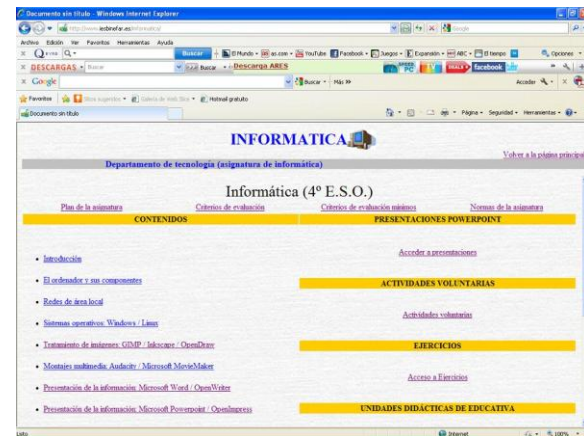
Documento sin título - Windows Internet Explorer

http://www.iesbinefar.es/informatica/

Archivo Edición Ver Favoritos Herramientas Ayuda

Buscar

El Mundo | as.com | YouTube | Facebook | Juegos | Expansión | ABC | El tiempo

Opciones

DESCARGAS | Buscar | Buscar | Descarga ARES

facebook

Google | Buscar | Más »

Acceder

Favoritos | Sitios sugeridos | Galería de Web Slice | Hotmail gratuito

Documento sin título

Página | Seguridad | Herramientas

INFORMATICA

Departamento de tecnología (asignatura de informática)

Volver a la página principal

Informática (4º E.S.O.)

Plan de la asignatura | Criterios de evaluación | Criterios de evaluación mínimos | Normas de la asignatura

| CONTENIDOS | PRESENTACIONES POWERPOINT |
|---|---|
| • Introducción | Acceder a presentaciones |
| • El ordenador y sus componentes | ACTIVIDADES VOLUNTARIAS |
| • Redes de área local | Actividades voluntarias |
| • Sistemas operativos: Windows / Linux | |
| • Tratamiento de imágenes: GIMP / Inkscape / OpenDraw | EJERCICIOS |
| • Montajes multimedia: Audacity / Microsoft MovieMaker | Acceso a Ejercicios |
| • Presentación de la información: Microsoft Word / OpenWriter | |
| • Presentación de la información: Microsoft Powerpoint / OpenImpress | UNIDADES DIDÁCTICAS DE EDUCATIVA |

Listo | Internet | 100%